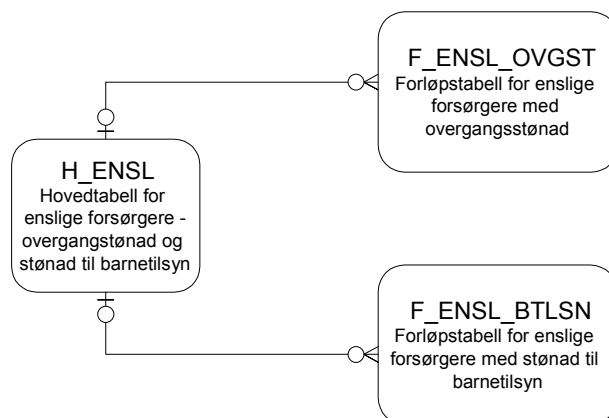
F_ENSL_OVGST
Forløpstabell for enslige forsørgere med overgangsstønad

H_ENSL
Hovedtabell for enslige forsørgere - overgangstønad og stønad til barnetilsyn

F_ENSL_BTLSN
Forløpstabell for enslige forsørgere med stønad til barnetilsyn